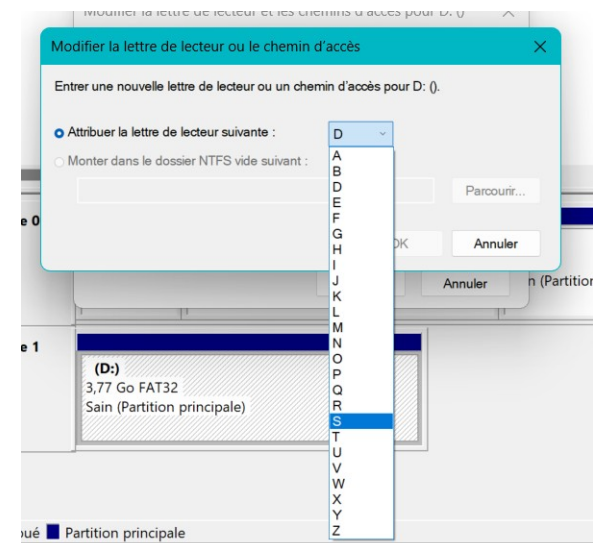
Modifier la lettre de lecteur et les chemins d'accès pour D: ()

Modifier la lettre de lecteur ou le chemin d'accès

Entrer une nouvelle lettre de lecteur ou un chemin d'accès pour D: ().

Attribuer la lettre de lecteur suivante :
D

Monter dans le dossier NTFS vide suivant :

Parcourir...

A
B
D
E
F
G
H
I
J
K
L
M
N
O
P
Q
R
S
T
U
V
W
X
Y
Z

OK
Annuler

e 0

Annuler
n (Partitio

e 1

(D:)
3,77 Go FAT32
Sain (Partition principale)

oué Partition principale